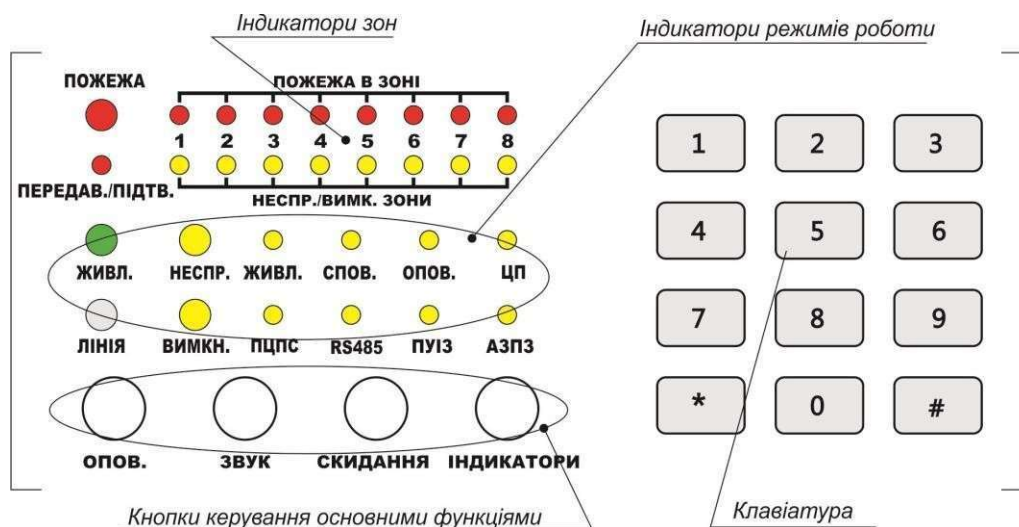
Індикатори зон

Індикатори режимів роботи

ПОЖЕЖА

ПОЖЕЖА В ЗОНІ

1 2 3 4 5 6 7 8

ПЕРЕДАВ./ПІДТВ.

НЕСПР./ВИМК. ЗОНИ

ЖИВЛ. НЕСПР. ЖИВЛ. СПОВ. ОПОВ. ЦП

ЛІНІЯ ВИМКН. ПЦПС RS485 ПУІЗ АЗПЗ

ОПОВ. ЗВУК СКИДАННЯ ІНДИКАТОРИ

1 2 3
4 5 6
7 8 9
* 0 #

Кнопки керування основними функціями

Клавіатура